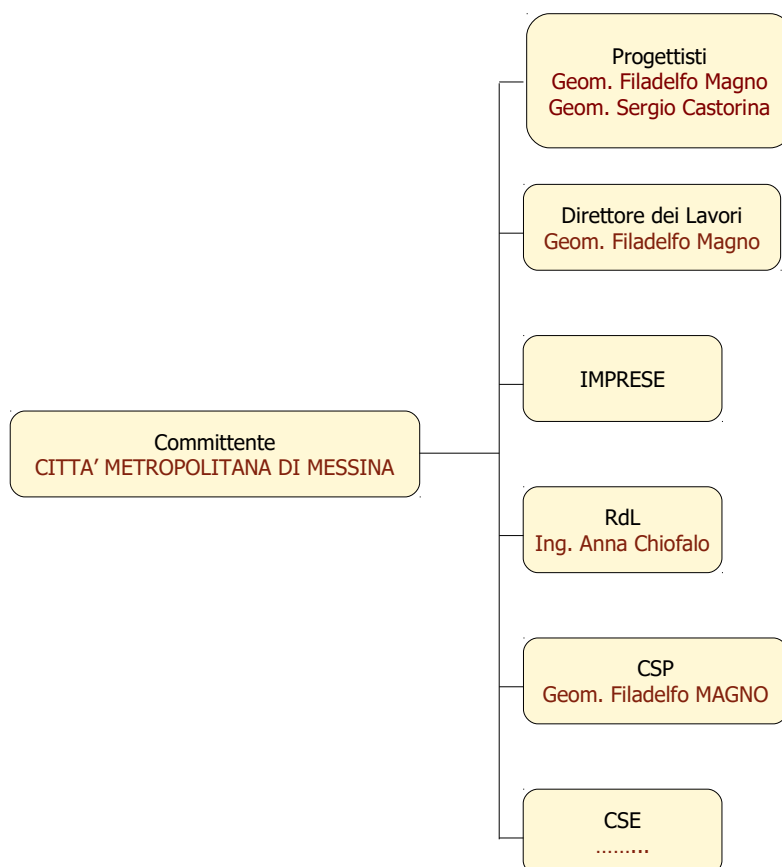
Committente
CITTA’ METROPOLITANA DI MESSINA

Progettisti
Geom. Filadelfo Magno
Geom. Sergio Castorina

Direttore dei Lavori
Geom. Filadelfo Magno

IMPRESE

RdL
Ing. Anna Chiofalo

CSP
Geom. Filadelfo MAGNO

CSE
……...